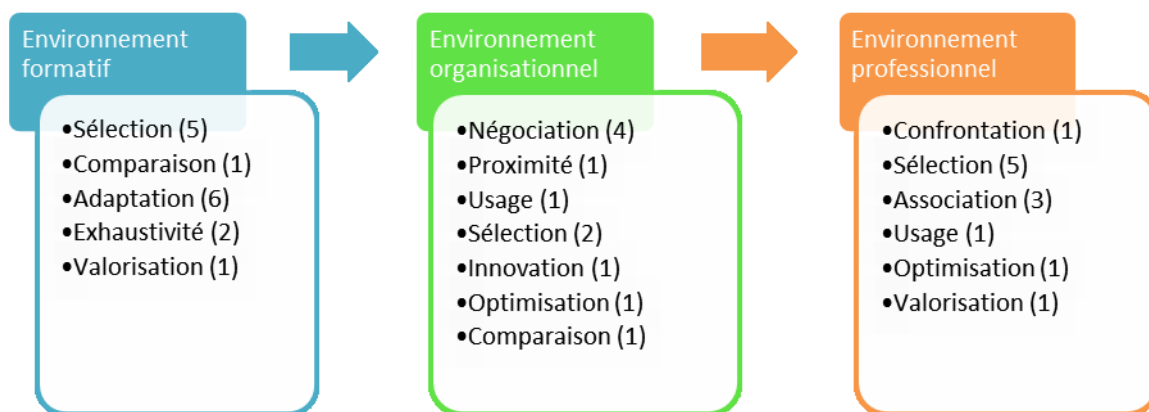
Environnement formatif

•Sélection (5)
•Comparaison (1)
•Adaptation (6)
•Exhaustivité (2)
•Valorisation (1)

Environnement organisationnel

•Négociation (4)
•Proximité (1)
•Usage (1)
•Sélection (2)
•Innovation (1)
•Optimisation (1)
•Comparaison (1)

Environnement professionnel

•Confrontation (1)
•Sélection (5)
•Association (3)
•Usage (1)
•Optimisation (1)
•Valorisation (1)